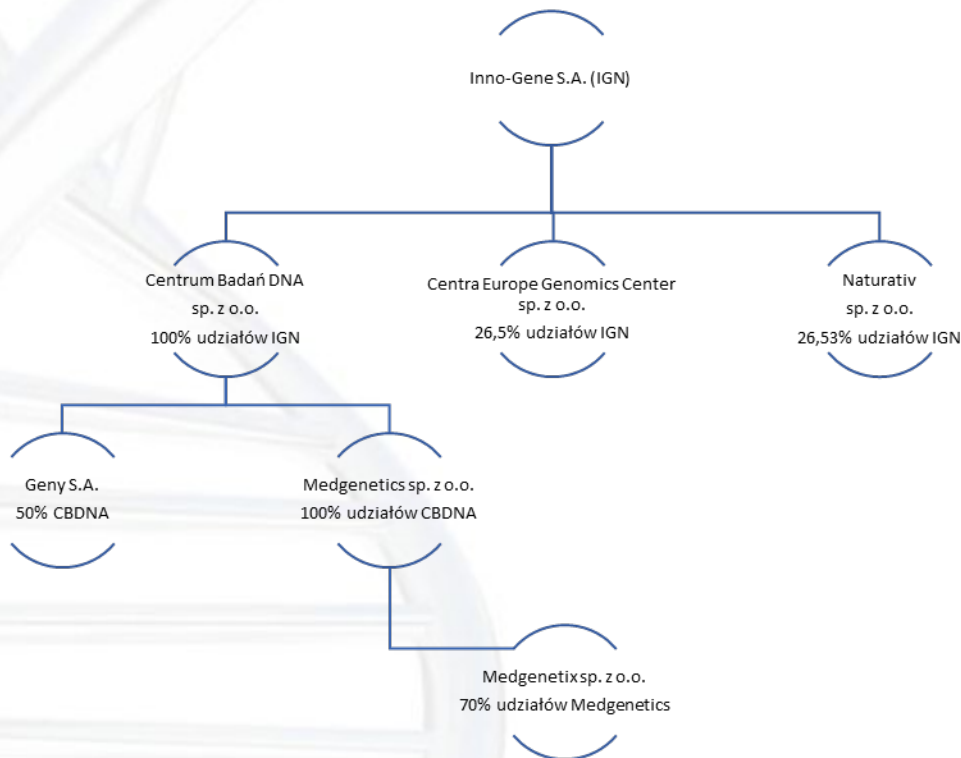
Inno-Gene S.A. (IGN)

Centrum Badań DNA
sp. z o.o.
100% udziałów IGN

Centra Europe Genomics Center
sp. z o.o.
26,5% udziałów IGN

Naturativ
sp. z o.o.
26,53% udziałów IGN

Geny S.A.
50% CBDNA

Medgenetics sp. z o.o.
100% udziałów CBDNA

Medgenetix sp. z o.o.
70% udziałów Medgenetics